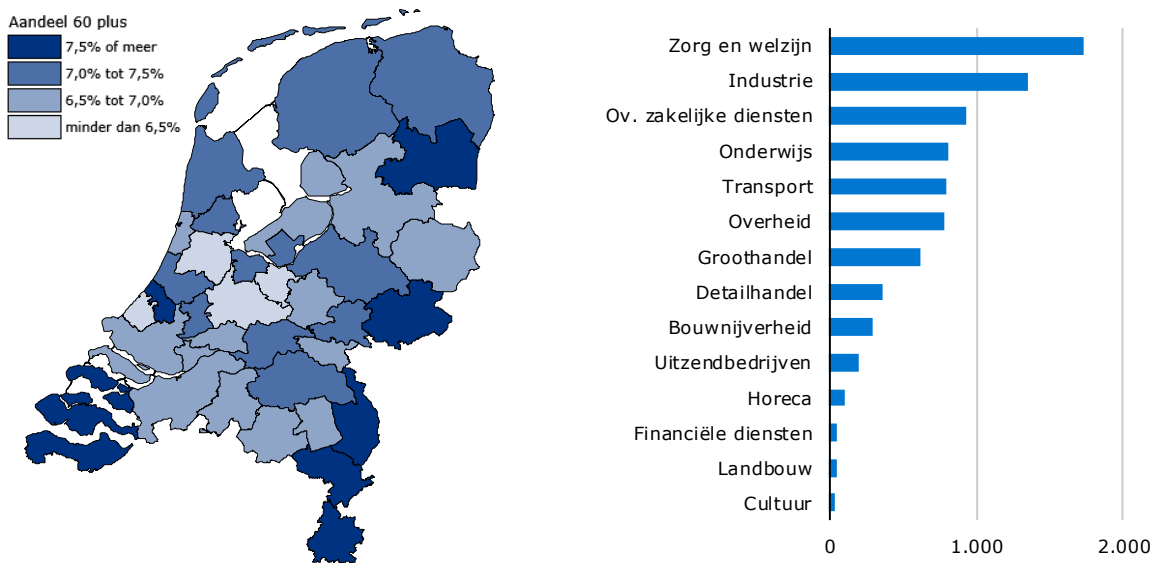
Aandeel 60 plus
7,5% of meer
7,0% tot 7,5%
6,5% tot 7,0%
minder dan 6,5%

Zorg en welzijn
Industrie
Ov. zakelijke diensten
Onderwijs
Transport
Overheid
Groothandel
Detailhandel
Bouwnijverheid
Uitzendbedrijven
Horeca
Financiële diensten
Landbouw
Cultuur

0
1.000
2.000